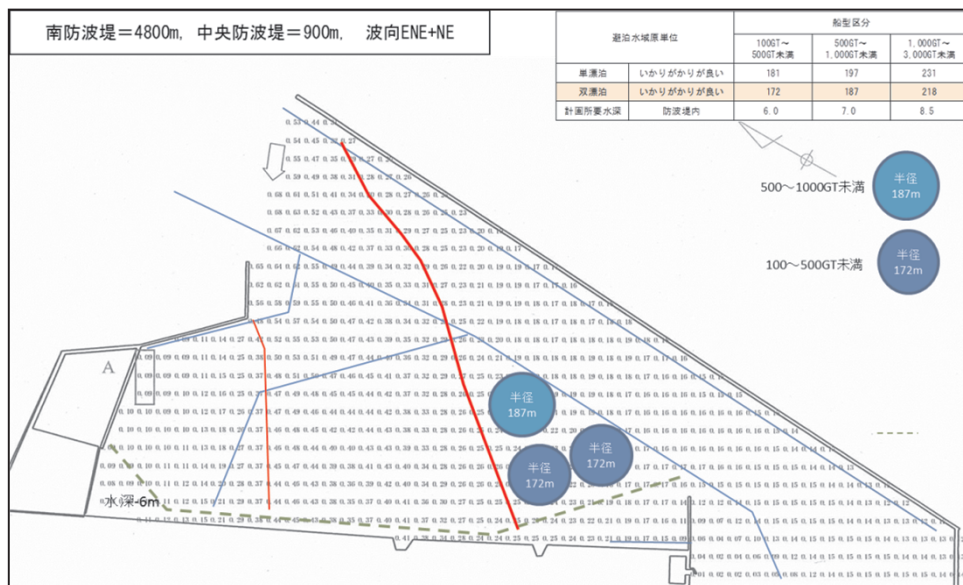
南防波堤＝4800m，中央防波堤＝900m，波向ENE+NE

| 避泊水域原単位 | | 船型区分 | | |
|---|---|---|---|---|
| | | 100GT～500GT未満 | 500GT～1,000GT未満 | 1,000GT～3,000GT未満 |
| 単錨泊 | いかりがかりが良い | 181 | 197 | 231 |
| 双錨泊 | いかりがかりが良い | 172 | 187 | 218 |
| 計画所要水深 | 防波堤内 | 6.0 | 7.0 | 8.5 |

500～1000GT未満

半径 187m

100～500GT未満

半径 172m

A

半径 187m

半径 172m

半径 172m

水深-6m